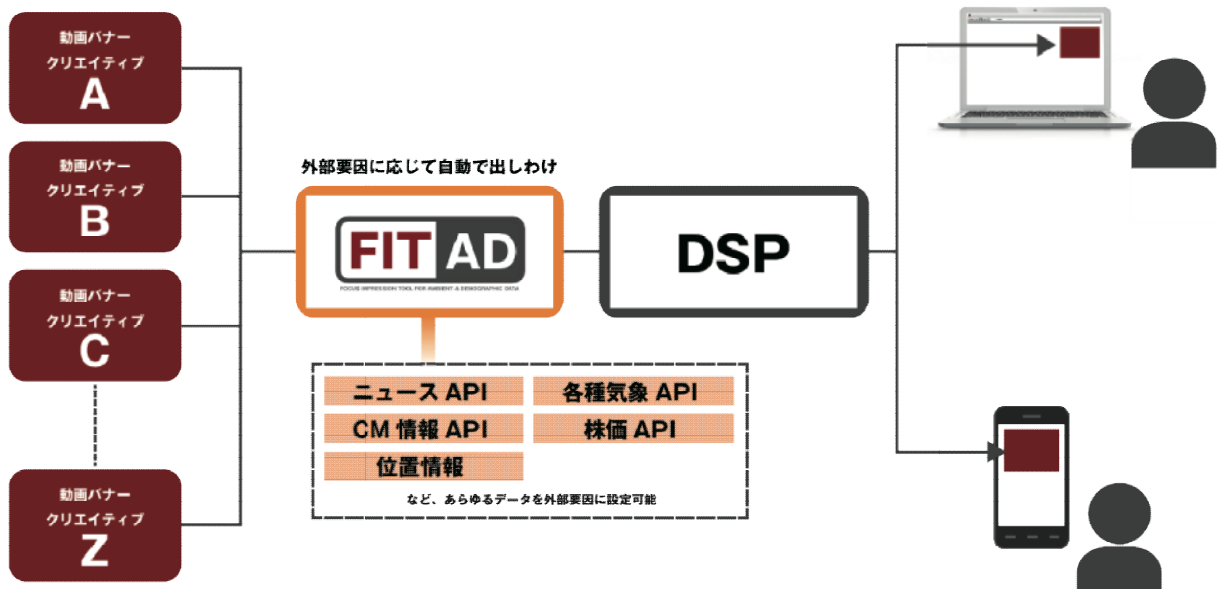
動画バナー
クリエイティブ
A

動画バナー
クリエイティブ
B

動画バナー
クリエイティブ
C

動画バナー
クリエイティブ
Z

外部要因に応じて自動で出しわけ

FIT AD
FOCUS IMPRESSION TOOL FOR AMBIENT & DEMOGRAPHIC DATA

DSP

ニュース API
各種気象 API
CM 情報 API
株価 API
位置情報

など、あらゆるデータを外部要因に設定可能